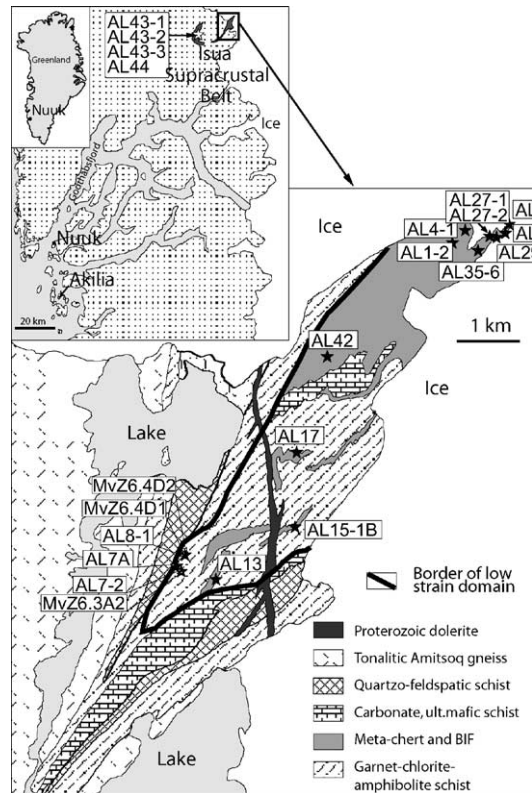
Greenland
Nuuk
AL43-1
AL43-2
AL43-3
AL44
Isua
Supracrustal
Belt
Ice
Godthåbsfjord
Nuuk
Akilia
20 km
Ice
AL27-1
AL27-2
AL4-1
AL1-2
AL35-6
AL
AL2
1 km
AL42
Ice
Lake
AL17
MvZ6.4D2
MvZ6.4D1
AL8-1
AL15-1B
AL7A
AL13
AL7-2
MvZ6.3A2
Border of low strain domain
Proterozoic dolerite
Tonalitic Amitsoq gneiss
Quartzo-feldspatic schist
Carbonate, ult.mafic schist
Meta-chert and BIF
Garnet-chlorite-amphibolite schist
Lake